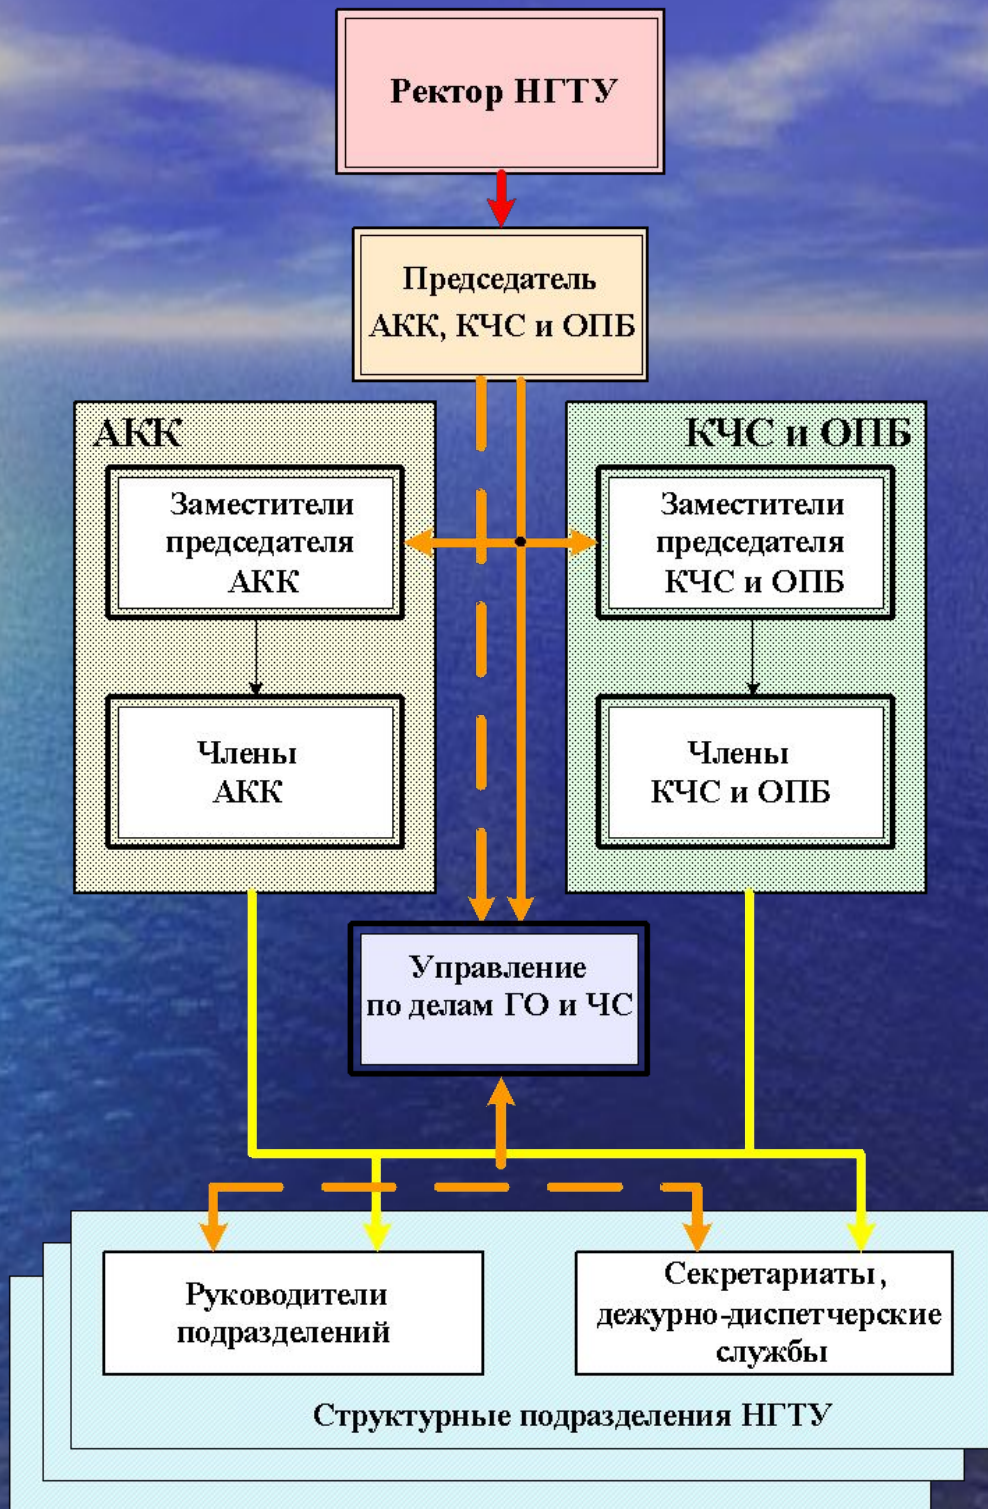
Ректор НГТУ

Председатель АКК, КЧС и ОПБ

АКК

Заместители председателя АКК

Члены АКК

КЧС и ОПБ

Заместители председателя КЧС и ОПБ

Члены КЧС и ОПБ

Управление по делам ГО и ЧС

Руководители подразделений

Секретариаты, дежурно-диспетчерские службы

Структурные подразделения НГТУ